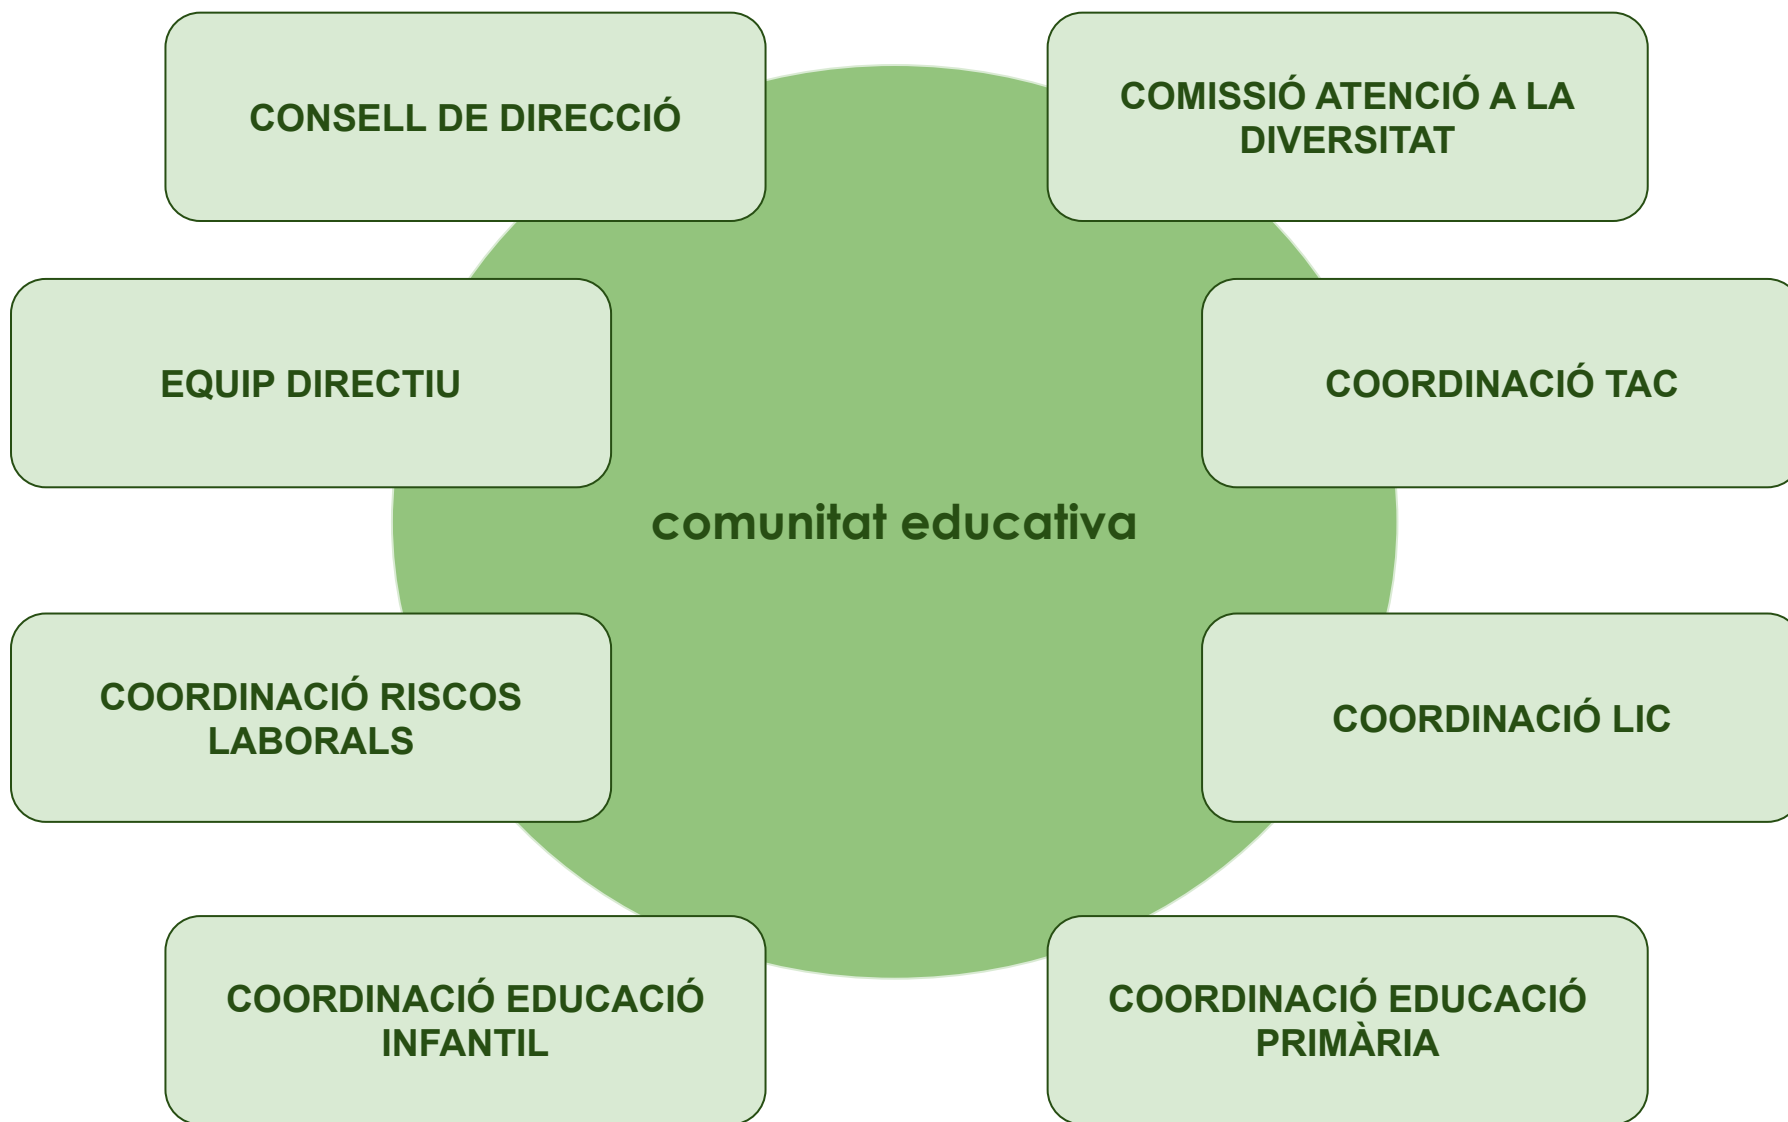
CONSELL DE DIRECCIÓ

COMISSIÓ ATENCIÓ A LA DIVERSITAT

EQUIP DIRECTIU

COORDINACIÓ TAC

comunitat educativa

COORDINACIÓ RISCOS LABORALS

COORDINACIÓ LIC

COORDINACIÓ EDUCACIÓ INFANTIL

COORDINACIÓ EDUCACIÓ PRIMÀRIA